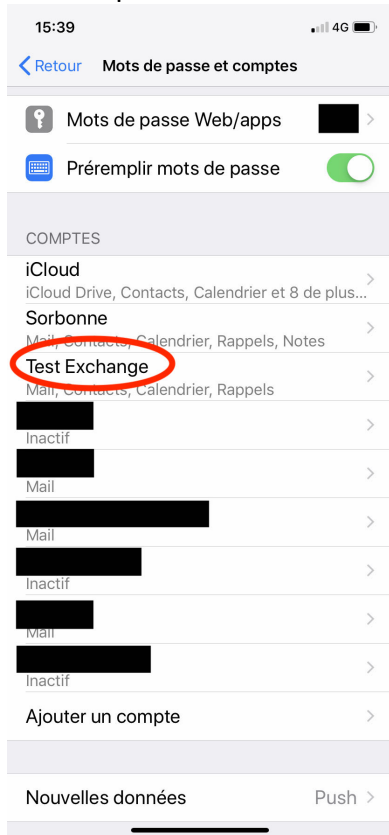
15:39
4G

Retour
Mots de passe et comptes

Mots de passe Web/apps
Préremplir mots de passe

COMPTES

iCloud
iCloud Drive, Contacts, Calendrier et 8 de plus...

Sorbonne
Mail, Contacts, Calendrier, Rappels, Notes

Test Exchange
Mail, Contacts, Calendrier, Rappels

Inactif

Mail

Mail

Inactif

Mail

Inactif

Ajouter un compte

Nouvelles données
Push